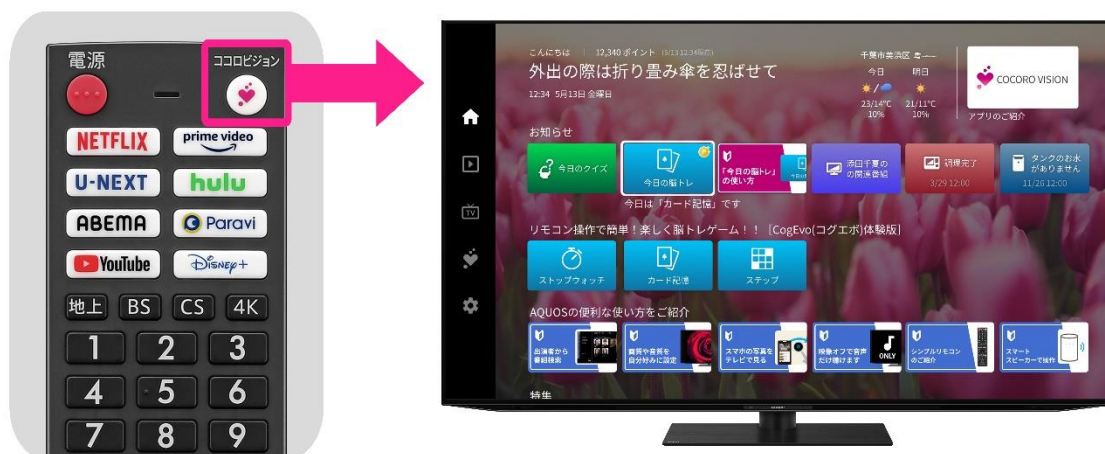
電源

ココロビジョン

NETFLIX
prime video
U-NEXT
hulu
ABEMA
Paravi
YouTube
Disney+

地上 BS CS 4K
1 2 3
4 5 6
7 8 9

こんにちは ｜ 12,340 ポイント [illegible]
外出の際は折り畳み傘を忍ばせて
12:34 5月13日 金曜日

千葉市美浜区 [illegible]
今日 明日
23/14°C 21/11°C
10% 10%

COCORO VISION
アプリのご紹介

お知らせ
今日のクイズ
今日の脳トレ
「今日の脳トレ」の使い方
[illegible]の関連番組
調理完了 3/29 12:00
タンクのお水がありません 11/26 12:00

今日は「カード記憶」です

リモコン操作で簡単！楽しく脳トレゲーム！！［CogEvo(コグエボ)体験版］
ストップウォッチ
カード記憶
ステップ

AQUOSの便利な使い方をご紹介
出演者から番組検索
質問や音声を自分好みに設定
スマホの写真をテレビで見る
映像オフで音声だけ聴けます
ONLY
シンプルリモコンのご紹介
スマートスピーカーで操作

特集